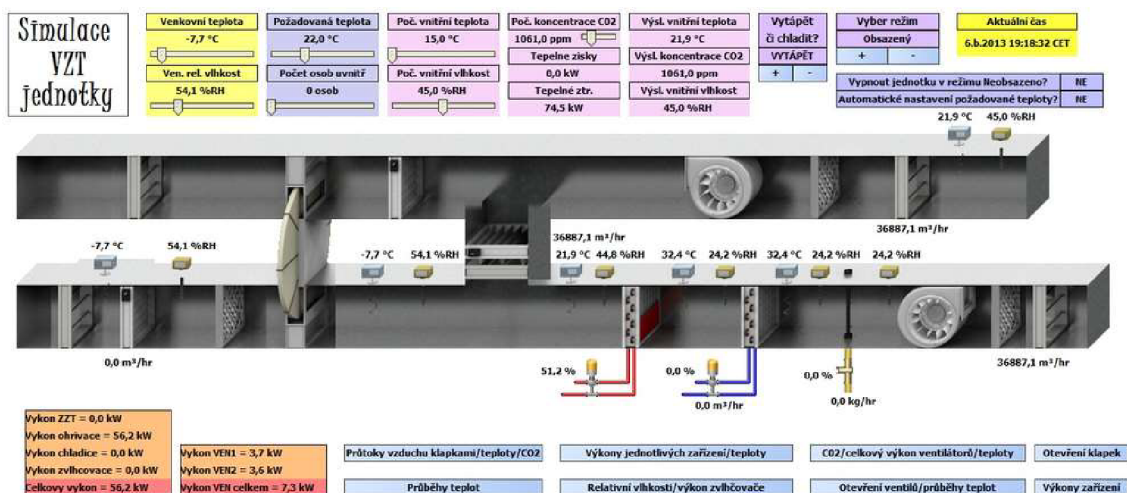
Simulace VZT jednotky

Venkovní teplota
-7,7 °C
Ven. rel. vlhkost
54,1 %RH

Požadovaná teplota
22,0 °C
Počet osob uvnitř
0 osob

Poč. vnitřní teplota
15,0 °C
Poč. vnitřní vlhkost
45,0 %RH

Poč. koncentrace CO2
1061,0 ppm
Tepelne zisky
0,0 kW
Tepelné ztr.
74,5 kW

Výsl. vnitřní teplota
21,9 °C
Výsl. koncentrace CO2
1061,0 ppm
Výsl. vnitřní vlhkost
45,0 %RH

Vytápět či chladit?
VYTÁPĚT
+ -

Vyber režim
Obsazený
+ -

Aktuální čas
6.b.2013 19:18:32 CET

| Vypnout jednotku v režimu Neobsazeno? | NE |
|---|---|
| Automatické nastavení požadované teploty? | NE |

21,9 °C 45,0 %RH

36887,1 m³/hr

36887,1 m³/hr

-7,7 °C 54,1 %RH

-7,7 °C 54,1 %RH

21,9 °C 44,8 %RH 32,4 °C 24,2 %RH 32,4 °C 24,2 %RH 24,2 %RH

0,0 m³/hr

36887,1 m³/hr

51,2 %

0,0 %

0,0 m³/hr

0,0 %

0,0 kg/hr

Vykon ZZT = 0,0 kW
Vykon ohrivace = 56,2 kW
Vykon chladice = 0,0 kW
Vykon zvlhcovace = 0,0 kW
Celkovy vykon = 56,2 kW

Vykon VEN1 = 3,7 kW
Vykon VEN2 = 3,6 kW
Vykon VEN celkem = 7,3 kW

Průtoky vzduchu klapkami/teploty/CO2
Výkony jednotlivých zařízení/teploty
CO2/celkový výkon ventilátorů/teploty
Otevření klapek
Průběhy teplot
Relativní vlhkosti/výkon zvlhčovače
Otevření ventilů/průběhy teplot
Výkony zařízení